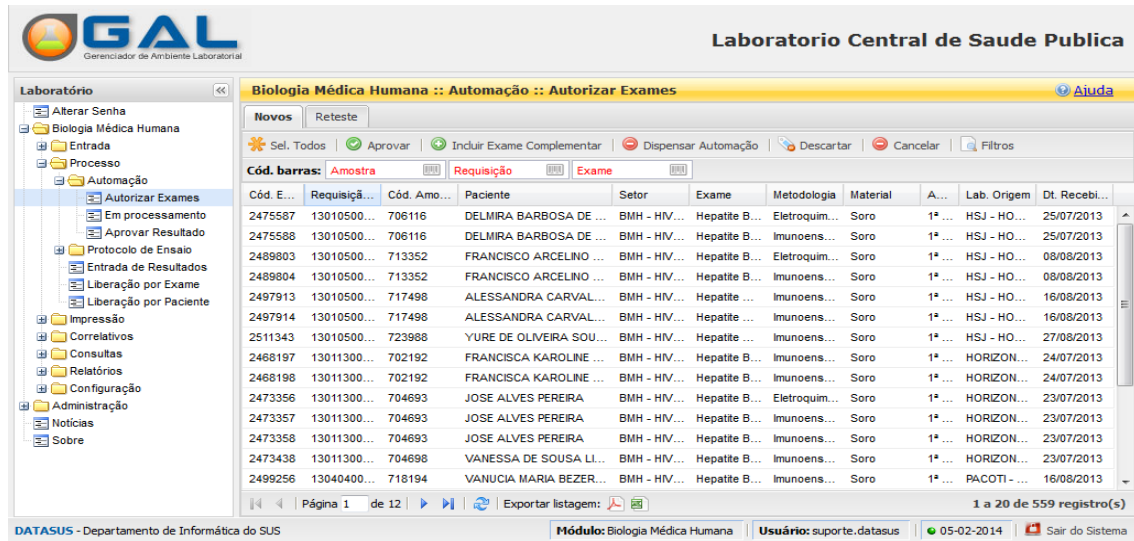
GAL
Gerenciador de Ambiente Laboratorial

Laboratorio Central de Saude Publica

Laboratório

Alterar Senha
Biologia Médica Humana
Entrada
Processo
Automação
Autorizar Exames
Em processamento
Aprovar Resultado
Protocolo de Ensaio
Entrada de Resultados
Liberação por Exame
Liberação por Paciente
Impressão
Correlativos
Consultas
Relatórios
Configuração
Administração
Notícias
Sobre

Biologia Médica Humana :: Automação :: Autorizar Exames

Ajuda

Novos | Reteste

Sel. Todos | Aprovar | Incluir Exame Complementar | Dispensar Automação | Descartar | Cancelar | Filtros

Cód. barras: Amostra | Requisição | Exame

| Cód. E... | Requisiçã... | Cód. Amo... | Paciente | Setor | Exame | Metodologia | Material | A... | Lab. Origem | Dt. Recebi... |
|---|---|---|---|---|---|---|---|---|---|---|
| 2475587 | 13010500... | 706116 | DELMIRA BARBOSA DE ... | BMH - HIV... | Hepatite B... | Eletroquim... | Soro | 1ª ... | HSJ - HO... | 25/07/2013 |
| 2475588 | 13010500... | 706116 | DELMIRA BARBOSA DE ... | BMH - HIV... | Hepatite B... | Imunoens... | Soro | 1ª ... | HSJ - HO... | 25/07/2013 |
| 2489803 | 13010500... | 713352 | FRANCISCO ARCELINO ... | BMH - HIV... | Hepatite B... | Eletroquim... | Soro | 1ª ... | HSJ - HO... | 08/08/2013 |
| 2489804 | 13010500... | 713352 | FRANCISCO ARCELINO ... | BMH - HIV... | Hepatite B... | Imunoens... | Soro | 1ª ... | HSJ - HO... | 08/08/2013 |
| 2497913 | 13010500... | 717498 | ALESSANDRA CARVAL... | BMH - HIV... | Hepatite ... | Imunoens... | Soro | 1ª ... | HSJ - HO... | 16/08/2013 |
| 2497914 | 13010500... | 717498 | ALESSANDRA CARVAL... | BMH - HIV... | Hepatite B... | Imunoens... | Soro | 1ª ... | HSJ - HO... | 16/08/2013 |
| 2511343 | 13010500... | 723988 | YURE DE OLIVEIRA SOU... | BMH - HIV... | Hepatite ... | Imunoens... | Soro | 1ª ... | HSJ - HO... | 27/08/2013 |
| 2468197 | 13011300... | 702192 | FRANCISCA KAROLINE ... | BMH - HIV... | Hepatite B... | Imunoens... | Soro | 1ª ... | HORIZON... | 24/07/2013 |
| 2468198 | 13011300... | 702192 | FRANCISCA KAROLINE ... | BMH - HIV... | Hepatite ... | Imunoens... | Soro | 1ª ... | HORIZON... | 24/07/2013 |
| 2473356 | 13011300... | 704693 | JOSE ALVES PEREIRA | BMH - HIV... | Hepatite B... | Eletroquim... | Soro | 1ª ... | HORIZON... | 23/07/2013 |
| 2473357 | 13011300... | 704693 | JOSE ALVES PEREIRA | BMH - HIV... | Hepatite B... | Imunoens... | Soro | 1ª ... | HORIZON... | 23/07/2013 |
| 2473358 | 13011300... | 704693 | JOSE ALVES PEREIRA | BMH - HIV... | Hepatite B... | Imunoens... | Soro | 1ª ... | HORIZON... | 23/07/2013 |
| 2473438 | 13011300... | 704698 | VANESSA DE SOUSA LI... | BMH - HIV... | Hepatite B... | Imunoens... | Soro | 1ª ... | HORIZON... | 23/07/2013 |
| 2499256 | 13040400... | 718194 | VANUCIA MARIA BEZER... | BMH - HIV... | Hepatite B... | Imunoens... | Soro | 1ª ... | PACOTI - ... | 16/08/2013 |

Página 1 de 12 | Exportar listagem:

1 a 20 de 559 registro(s)

DATASUS - Departamento de Informática do SUS

Módulo: Biologia Médica Humana | Usuário: suporte.datasus | 05-02-2014 | Sair do Sistema